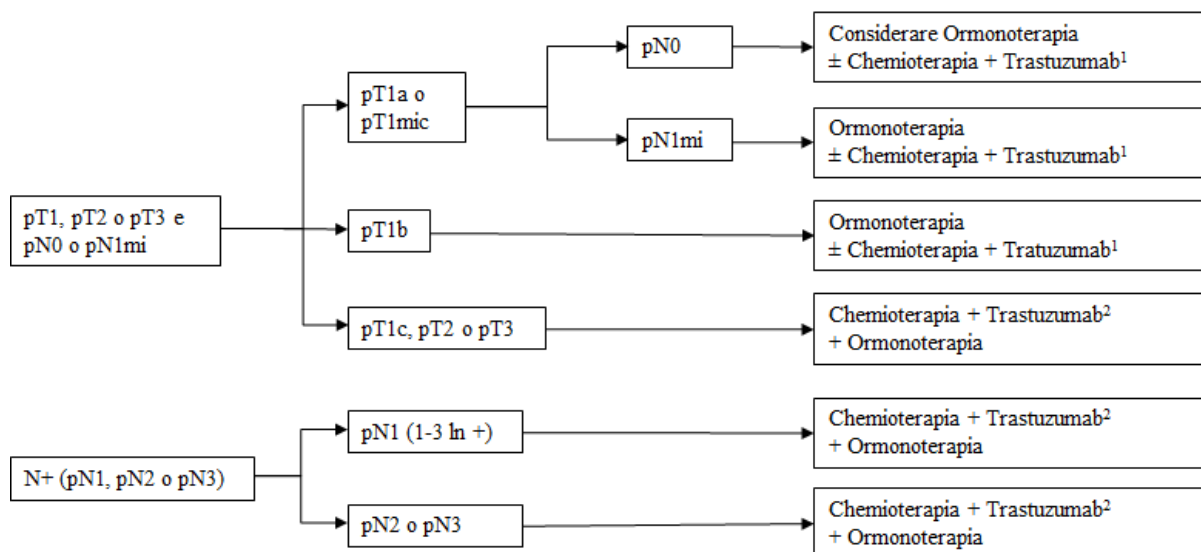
pT1, pT2 o pT3 e pN0 o pN1mi

pT1a o pT1mic

pN0

Considerare Ormonoterapia ± Chemioterapia + Trastuzumab$^1$

pN1mi

Ormonoterapia ± Chemioterapia + Trastuzumab$^1$

pT1b

Ormonoterapia ± Chemioterapia + Tratuzumab$^1$

pT1c, pT2 o pT3

Chemioterapia + Trastuzumab$^2$ + Ormonoterapia

N+ (pN1, pN2 o pN3)

pN1 (1-3 ln +)

Chemioterapia + Trastuzumab$^2$ + Ormonoterapia

pN2 o pN3

Chemioterapia + Trastuzumab$^2$ + Ormonoterapia